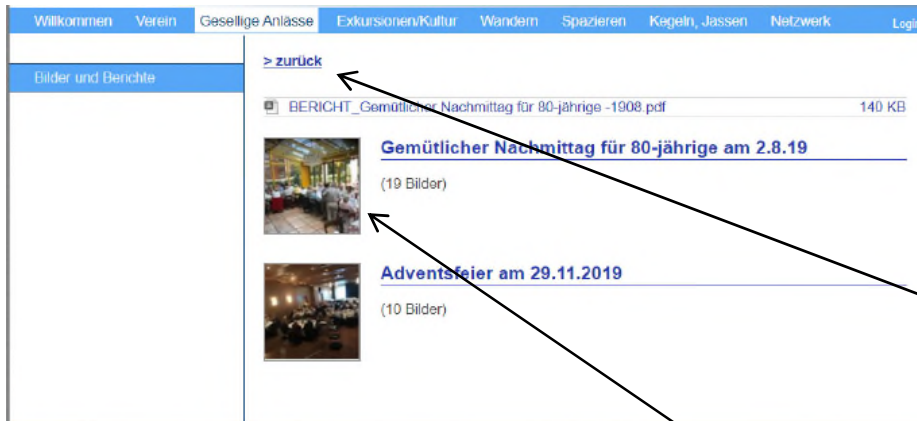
Willkommen Verein Gesellige Anlässe Exkursionen/Kultur Wandern Spazieren Kegeln, Jassen Netzwerk Logi

Bilder und Berichte

> zurück

BERICHT_Gemütlicher Nachmittag für 80-jährige -1908.pdf 140 KB

Gemütlicher Nachmittag für 80-jährige am 2.8.19

(19 Bilder)

Adventsfeier am 29.11.2019

(10 Bilder)